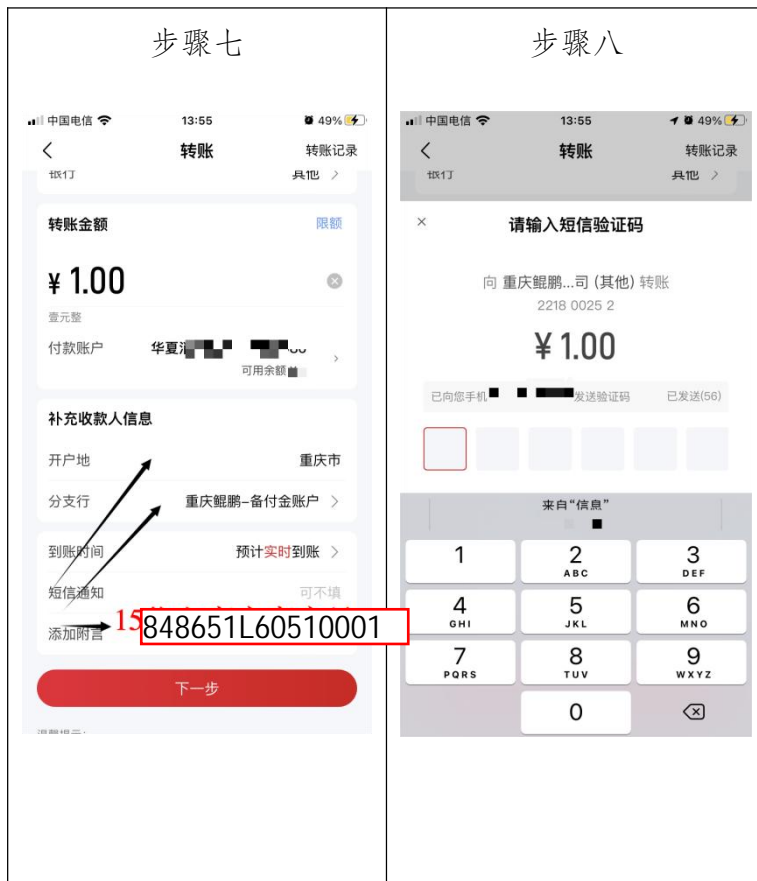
| 步骤七 | 步骤八 |
|---|---|
| 中国电信 13:55 49% | 中国电信 13:55 49% |
| 转账 转账记录 | 转账 转账记录 |
| 银行 其他 | 银行 其他 |
| 转账金额 限额 | × 请输入短信验证码 |
| ¥ 1.00 | 向 重庆鲲鹏...司 (其他) 转账 |
| 壹元整 | 2218 0025 2 |
| 付款账户 华夏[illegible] 可用余额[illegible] | ¥ 1.00 |
| 补充收款人信息 | 已向您手机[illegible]发送验证码 已发送(56) |
| 开户地 重庆市 | 来自“信息” |
| 分支行 重庆鲲鹏–备付金账户 | 1 |
| 到账时间 预计实时到账 | 2 ABC |
| 短信通知 可不填 | 3 DEF |
| 添加附言 15 848651L60510001 | 4 GHI 5 JKL 6 MNO |
| 下一步 | 7 PQRS 8 TUV 9 WXYZ |
| 温馨提示: | 0 |